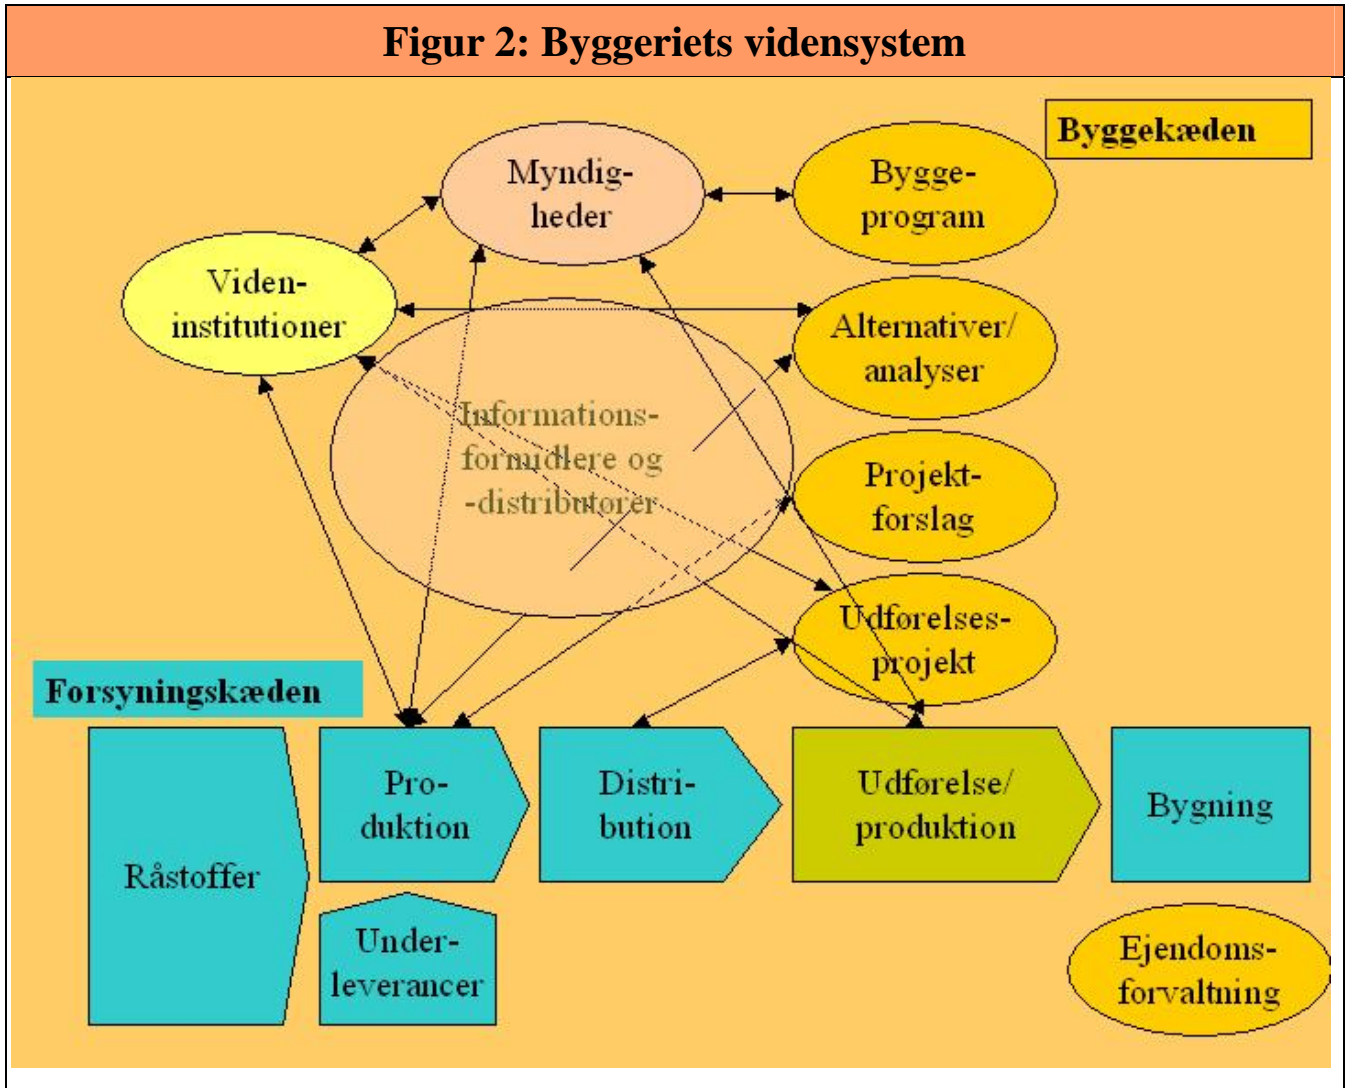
Figur 2: Byggeriets vidensystem

Byggekæden

Myndigheder

Byggeprogram

Videninstitutioner

Alternativer/ analyser

Informationsformidlere og -distributører

Projektforslag

Udførelsesprojekt

Forsyningskæden

Råstoffer

Produktion

Distribution

Udførelse/ produktion

Bygning

Underleverancer

Ejendomsforvaltning